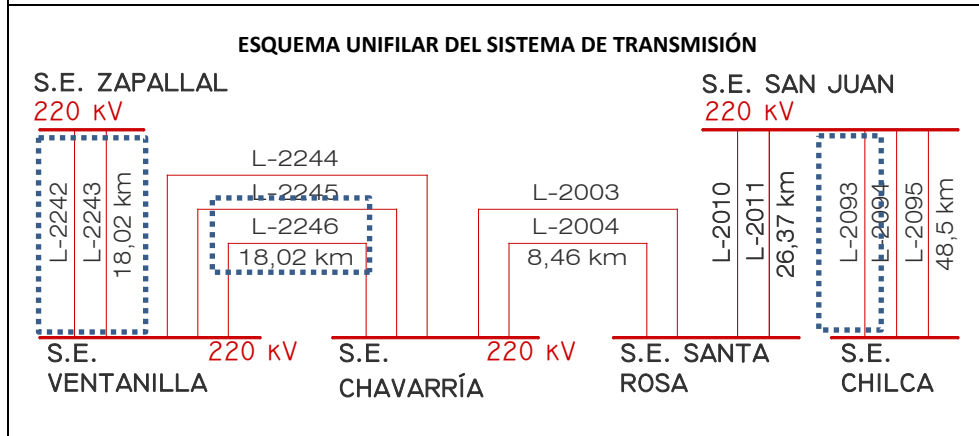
ESQUEMA UNIFILAR DEL SISTEMA DE TRANSMISIÓN

S.E. ZAPALLAL
220 kV

L-2242
L-2243
18,02 km

L-2244
L-2245
L-2246
18,02 km

L-2003
L-2004
8,46 km

S.E. SAN JUAN
220 kV

L-2010
L-2011
26,37 km

L-2093
L-2094
L-2095
48,5 km

S.E. VENTANILLA
220 kV

S.E. CHAVARRÍA
220 kV

S.E. SANTA ROSA

S.E. CHILCA